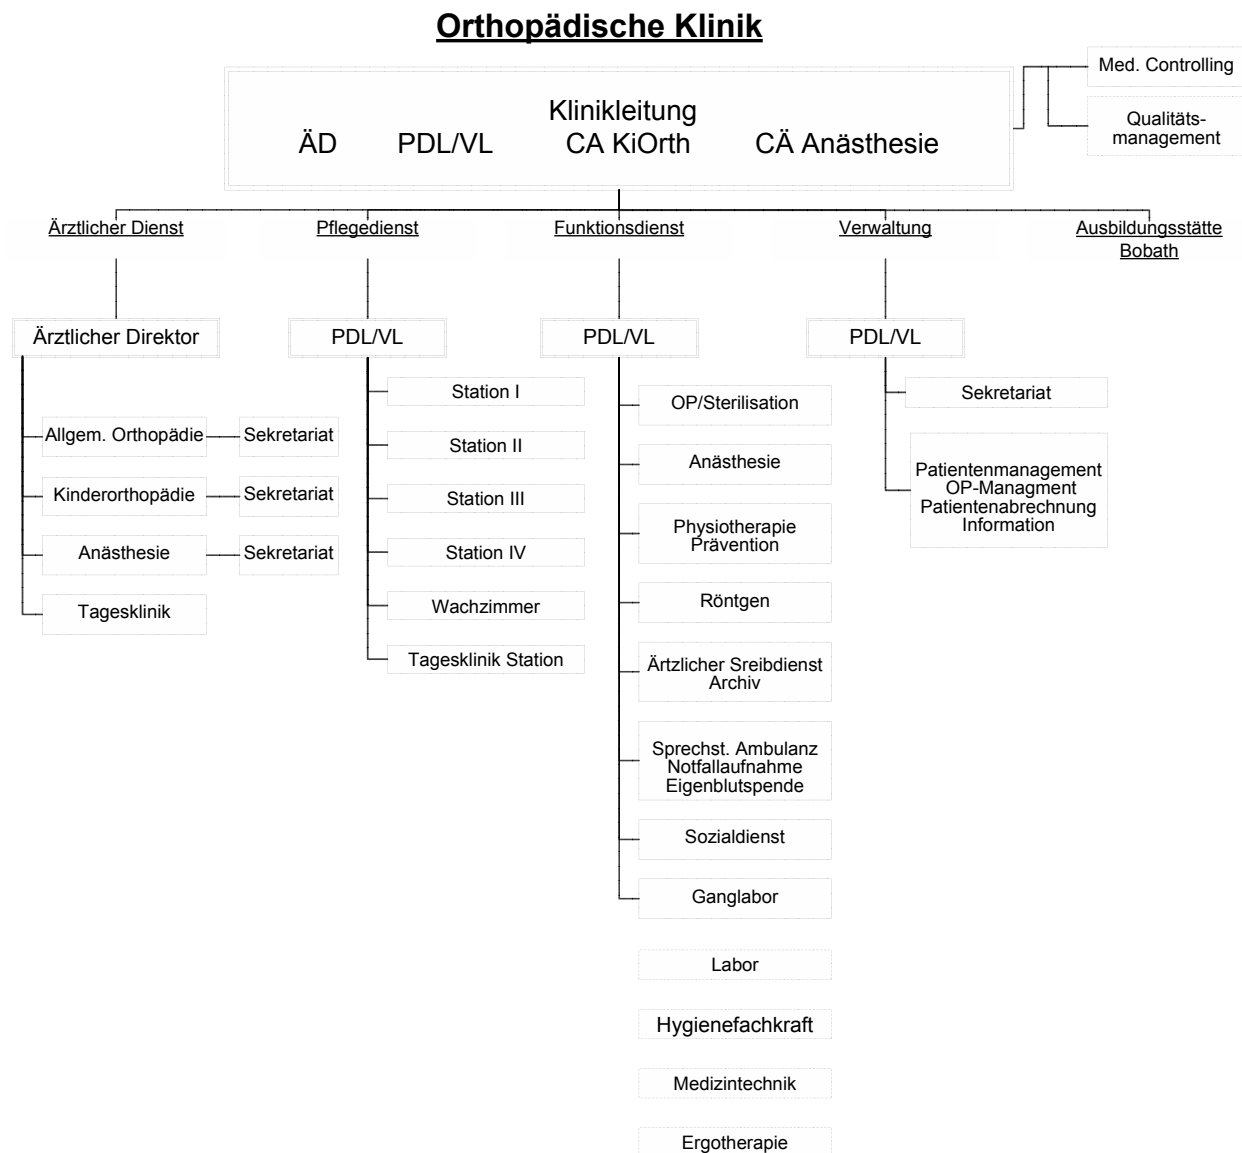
Orthopädische Klinik

Med. Controlling

Qualitätsmanagement

Klinikleitung
ÄD PDL/VL CA KiOrth CÄ Anästhesie

Ärztlicher Dienst

Pflegedienst

Funktionsdienst

Verwaltung

Ausbildungsstätte Bobath

Ärztlicher Direktor

Allgem. Orthopädie

Sekretariat

Kinderorthopädie

Sekretariat

Anästhesie

Sekretariat

Tagesklinik

PDL/VL

Station I

Station II

Station III

Station IV

Wachzimmer

Tagesklinik Station

PDL/VL

OP/Sterilisation

Anästhesie

Physiotherapie
Prävention

Röntgen

Ärtzlicher Sreibdienst
Archiv

Sprechst. Ambulanz
Notfallaufnahme
Eigenblutspende

Sozialdienst

Ganglabor

Labor

Hygienefachkraft

Medizintechnik

Ergotherapie

PDL/VL

Sekretariat

Patientenmanagement
OP-Managment
Patientenabrechnung
Information